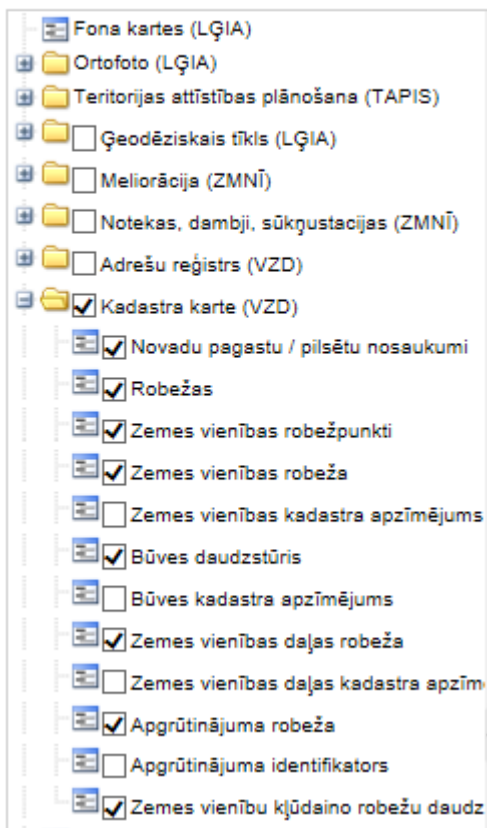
Fona kartes (LĢIA)
Ortofoto (LĢIA)
Teritorijas attīstības plānošana (TAPIS)
Ģeodēziskais tīkls (LĢIA)
Meliorācija (ZMNĪ)
Notekas, dambji, sūkņustacijas (ZMNĪ)
Adrešu reģistrs (VZD)
Kadastra karte (VZD)
Novadu pagastu / pilsētu nosaukumi
Robežas
Zemes vienības robežpunkti
Zemes vienības robeža
Zemes vienības kadastra apzīmējums
Būves daudzstūris
Būves kadastra apzīmējums
Zemes vienības daļas robeža
Zemes vienības daļas kadastra apzīm
Apgrūtinājuma robeža
Apgrūtinājuma identifikators
Zemes vienību kļūdaino robežu daudz